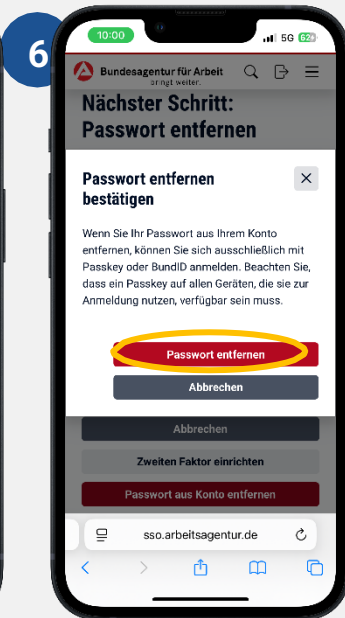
6

10:00

5G 62

Bundesagentur für Arbeit
bringt weiter.

Nächster Schritt: Passwort entfernen

Passwort entfernen bestätigen

×

Wenn Sie Ihr Passwort aus Ihrem Konto entfernen, können Sie sich ausschließlich mit Passkey oder BundID anmelden. Beachten Sie, dass ein Passkey auf allen Geräten, die sie zur Anmeldung nutzen, verfügbar sein muss.

Passwort entfernen

Abbrechen

Abbrechen

Zweiten Faktor einrichten

Passwort aus Konto entfernen

sso.arbeitsagentur.de